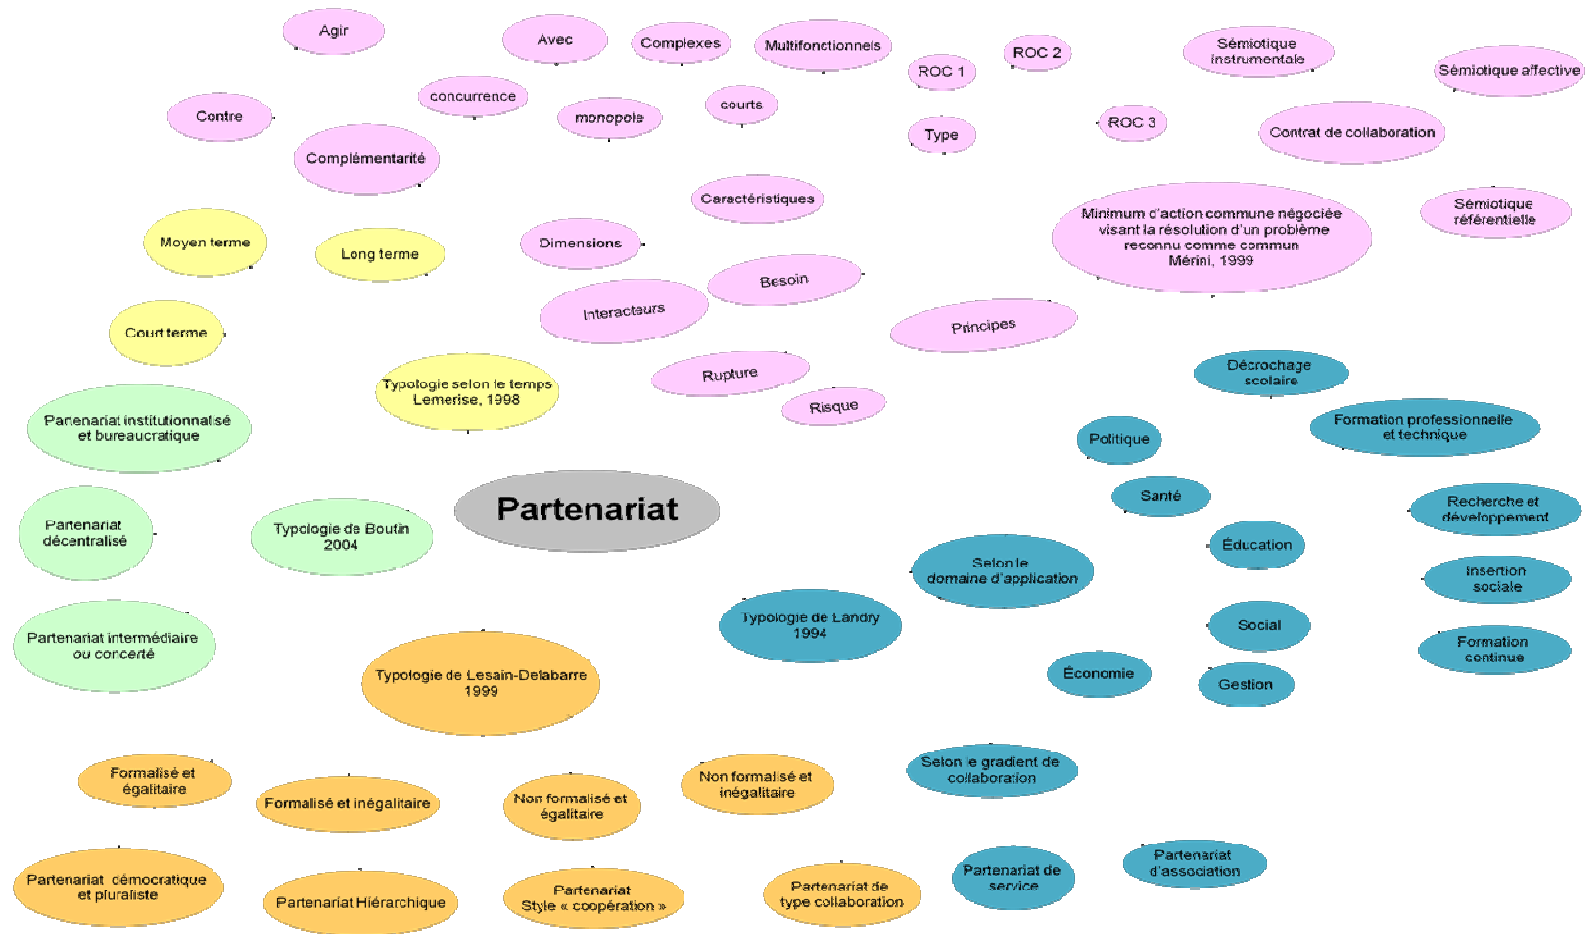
Agir
Avec
Complexes
Multifonctionnels
ROC 1
ROC 2
Sémiotique instrumentale
Sémiotique affective
Contre
concurrence
monopole
courts
Type
ROC 3
Contrat de collaboration
Complémentarité
Caractéristiques
Minimum d'action commune négociée visant la résolution d'un problème reconnu comme commun Mérini, 1999
Sémiotique référentielle
Moyen terme
Long terme
Dimensions
Besoin
Interacteurs
Principes
Court terme
Typologie selon le temps Lemerise, 1998
Rupture
Risque
Décrochage scolaire
Partenariat institutionnalisé et bureaucratique
Politique
Formation professionnelle et technique
Santé
Partenariat
Recherche et développement
Partenariat décentralisé
Typologie de Boutin 2004
Éducation
Selon le domaine d'application
Insertion sociale
Typologie de Landry 1994
Social
Formation continue
Partenariat intermédiaire ou concerté
Typologie de Lesain-Delabarre 1999
Économie
Gestion
Formalisé et égalitaire
Formalisé et inégalitaire
Non formalisé et égalitaire
Non formalisé et inégalitaire
Selon le gradient de collaboration
Partenariat de service
Partenariat d'association
Partenariat démocratique et pluraliste
Partenariat Hiérarchique
Partenariat Style « coopération »
Partenariat de type collaboration